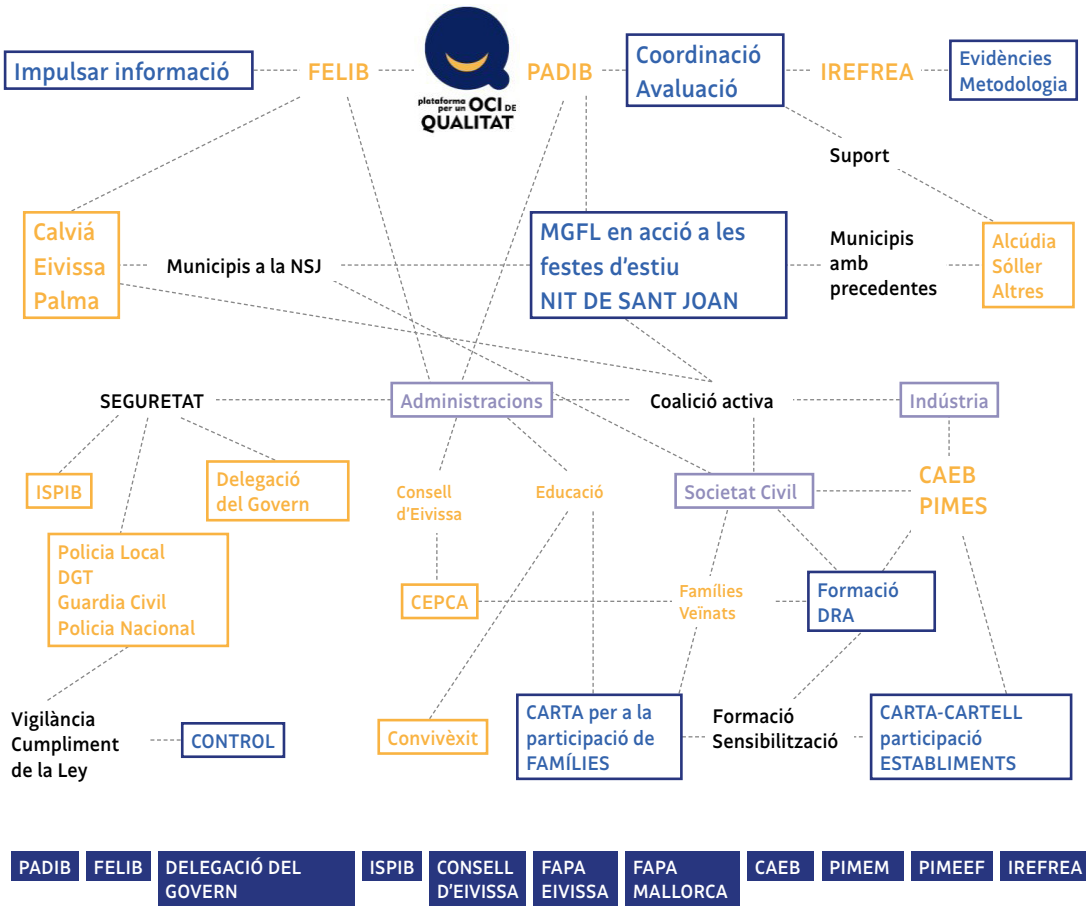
Impulsar informació

FELIB

plataforma per un OCI DE QUALITAT

PADIB

Coordinació Avaluació

IREFREA

Evidències Metodologia

Suport

Calviá Eivissa Palma

Municipis a la NSJ

MGFL en acció a les festes d'estiu NIT DE SANT JOAN

Municipis amb precedentes

Alcúdia Sóller Altres

SEGURETAT

Administracions

Coalició activa

Indústria

ISPIB

Delegació del Govern

Consell d'Eivissa

Educació

Societat Civil

CAEB PIMES

Policia Local DGT Guardia Civil Policia Nacional

CEPCA

Famílies Veïnats

Formació DRA

Vigilància Cumpliment de la Ley

CONTROL

Convivèxit

CARTA per a la participació de FAMÍLIES

Formació Sensibilització

CARTA-CARTELL participació ESTABLIMENTS

PADIB | FELIB | DELEGACIÓ DEL GOVERN | ISPIB | CONSELL D'EIVISSA | FAPA EIVISSA | FAPA MALLORCA | CAEB | PIMEM | PIMEEF | IREFREA